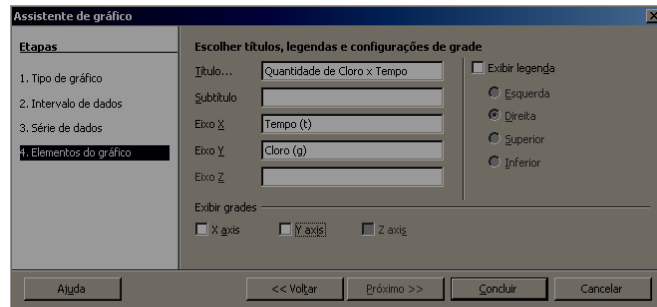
Assistente de gráfico

Etapas

1. Tipo de gráfico
2. Intervalo de dados
3. Série de dados
4. Elementos do gráfico

Escolher títulos, legendas e configurações de grade

Título... Quantidade de Cloro x Tempo
Subtítulo
Eixo X Tempo (t)
Eixo Y Cloro (g)
Eixo Z

Exibir legenda
Esquerda
Direita
Superior
Inferior

Exibir grades
X axis
Y axis
Z axis

Ajuda
<< Voltar
Próximo >>
Concluir
Cancelar